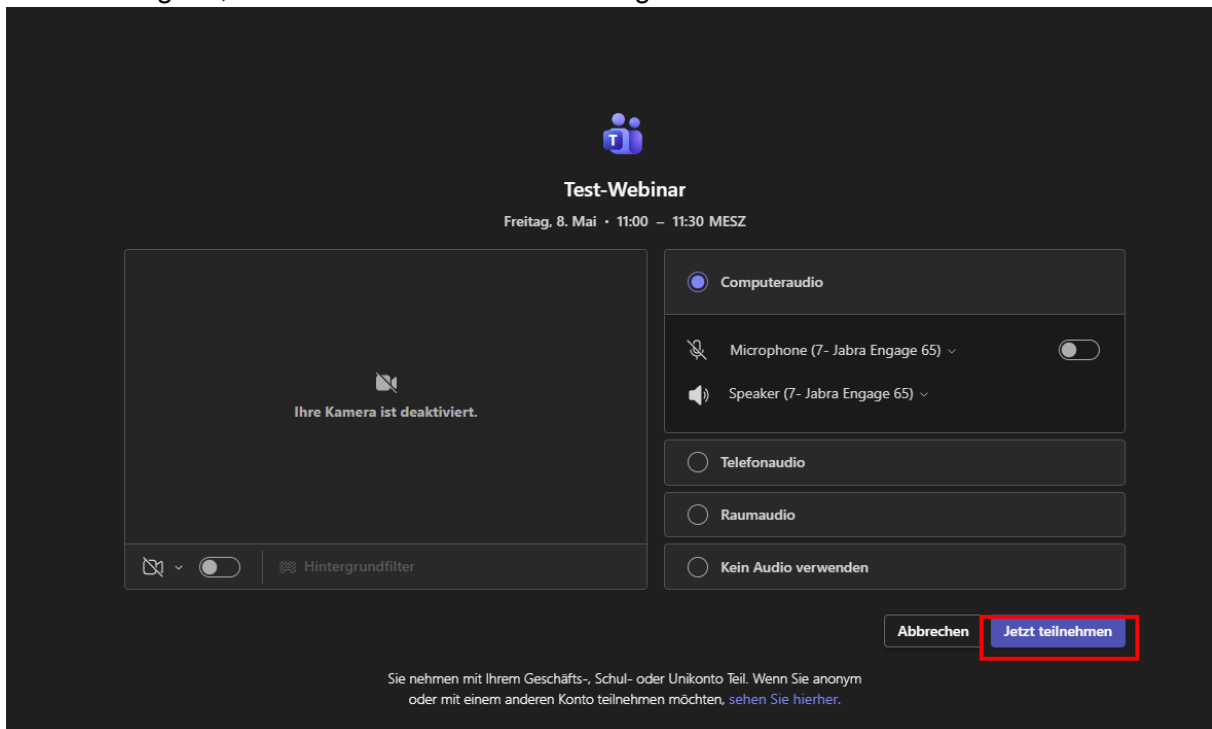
T

Test-Webinar

Freitag, 8. Mai · 11:00 – 11:30 MESZ

Ihre Kamera ist deaktiviert.

Hintergrundfilter

Computeraudio

Microphone (7- Jabra Engage 65)

Speaker (7- Jabra Engage 65)

Telefonaudio

Raumaudio

Kein Audio verwenden

Abbrechen

Jetzt teilnehmen

Sie nehmen mit Ihrem Geschäfts-, Schul- oder Unikonto Teil. Wenn Sie anonym oder mit einem anderen Konto teilnehmen möchten, sehen Sie hierher.